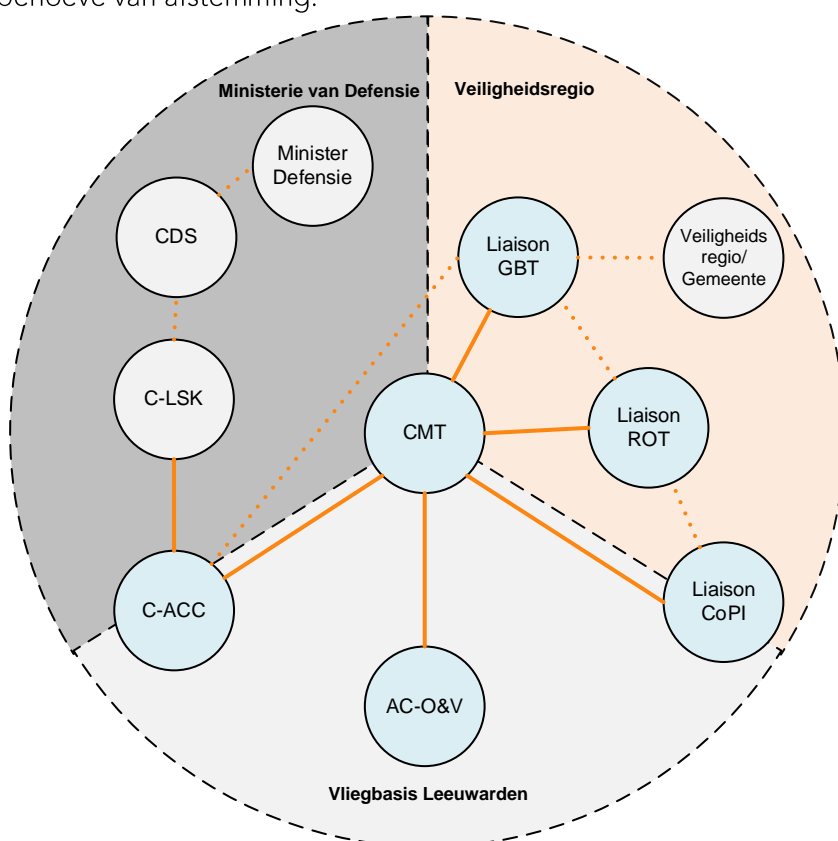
behoeve van afstemming.

Ministerie van Defensie

Veiligheidsregio

Minister Defensie

CDS

Liaison GBT

Veiligheids regio/ Gemeente

C-LSK

CMT

Liaison ROT

C-ACC

Liaison CoPI

AC-O&V

Vliegbasis Leeuwarden